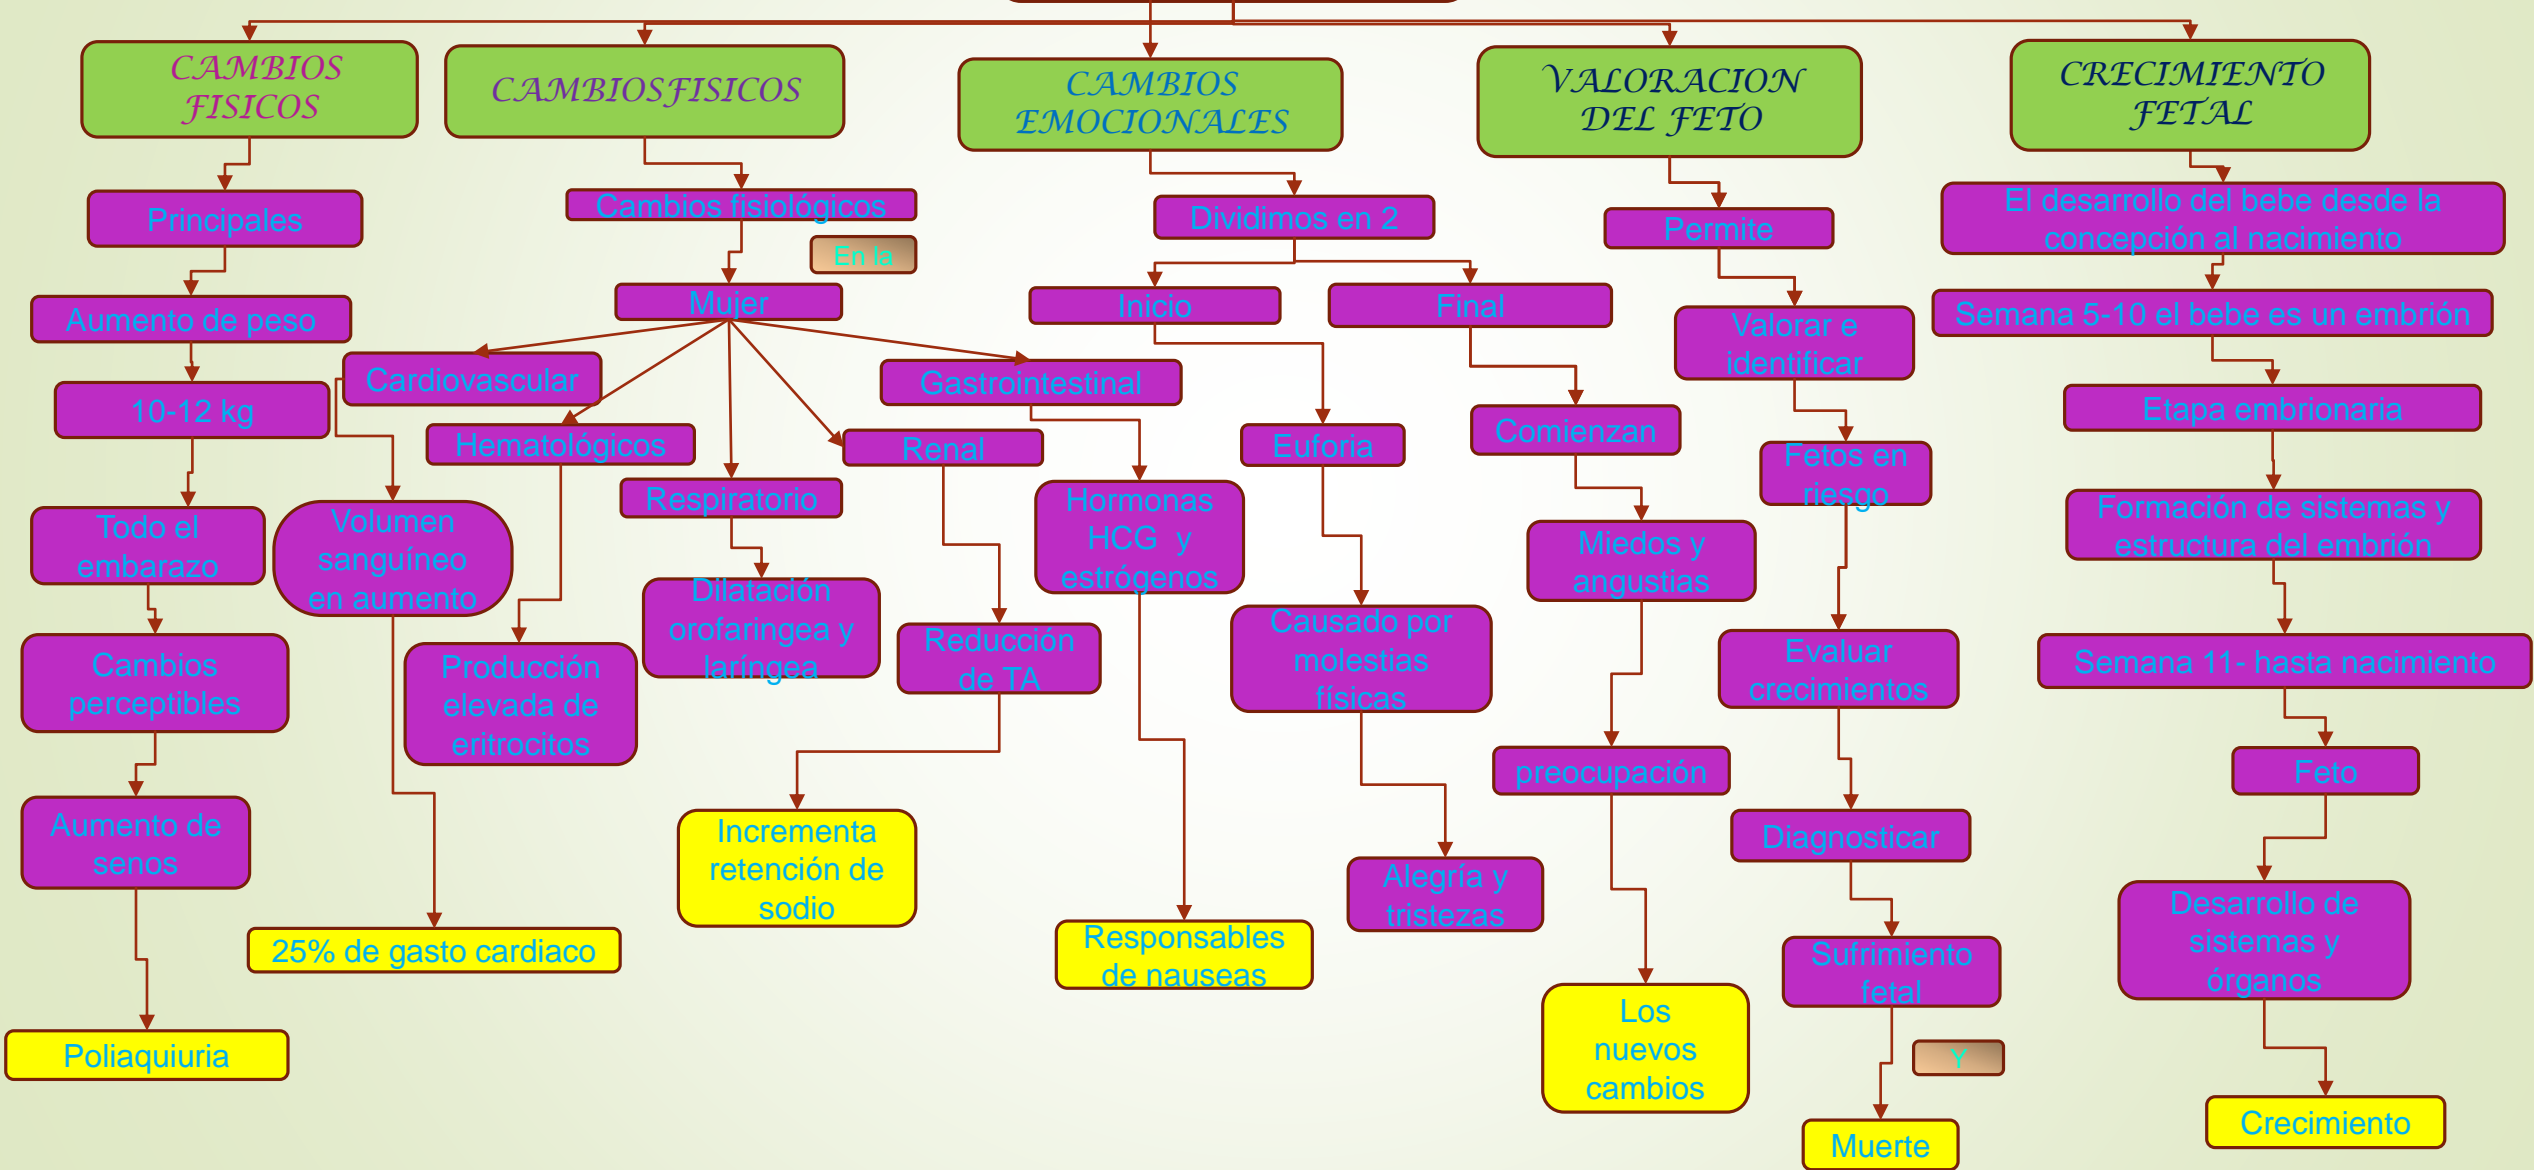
CAMBIOS FISICOS

Principales

Aumento de peso

10-12 kg

Todo el embarazo

Cambios perceptibles

Aumento de senos

Poliaquiuria

CAMBIOSFISICOS

Cambios fisiológicos

En la

Mujer

Cardiovascular

Volumen sanguíneo en aumento

25% de gasto cardiaco

Hematológicos

Producción elevada de eritrocitos

Respiratorio

Dilatación orofaringea y laríngea

Renal

Reducción de TA

Incrementa retención de sodio

Gastrointestinal

Hormonas HCG y estrógenos

Responsables de nauseas

CAMBIOS EMOCIONALES

Dividimos en 2

Inicio

Euforia

Causado por molestias físicas

Alegría y tristezas

Final

Comienzan

Miedos y angustias

preocupación

Los nuevos cambios

VALORACION DEL FETO

Permite

Valorar e identificar

Fetos en riesgo

Evaluar crecimientos

Diagnosticar

Sufrimiento fetal

Y

Muerte

CRECIMIENTO FETAL

El desarrollo del bebe desde la concepción al nacimiento

Semana 5-10 el bebe es un embrión

Etapa embrionaria

Formación de sistemas y estructura del embrión

Semana 11- hasta nacimiento

Feto

Desarrollo de sistemas y órganos

Crecimiento